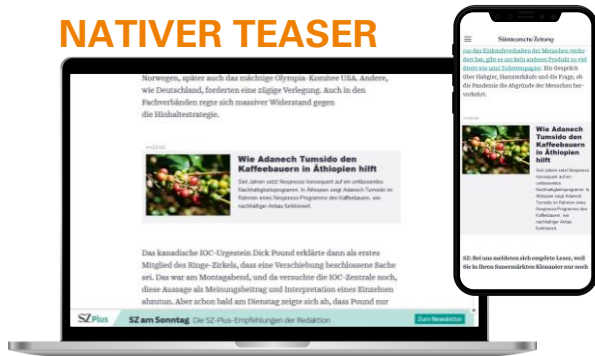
NATIVER TEASER

Norwegen, später auch das mächtige Olympia-Komitee USA. Andere, wie Deutschland, forderten eine zügige Verlegung. Auch in den Fachverbänden regte sich massiver Widerstand gegen die Hinhaltestrategie.

ANZEIGE

Wie Adanech Tumsido den Kaffeebauern in Äthiopien hilft

Seit Jahren setzt Nespresso konsequent auf ein umfassendes Nachhaltigkeitsprogramm. In Äthiopien zeigt Adanech Tumsido im Rahmen eines Nespresso-Programms den Kaffeebauern, wie nachhaltiger Anbau funktioniert.

Das kanadische IOC-Urgestein Dick Pound erklärte dann als erstes Mitglied des Ringe-Zirkels, dass eine Verschiebung beschlossene Sache sei. Das war am Montagabend, und da versuchte die IOC-Zentrale noch, diese Aussage als Meinungsbeitrag und Interpretation eines Einzelnen abzutun. Aber schon bald am Dienstag zeigte sich ab, dass Pound nur

SZ Plus SZ am Sonntag Die SZ-Plus-Empfehlungen der Redaktion Zum Newsletter

Süddeutsche Zeitung

zu den Einkaufsverhalten der Menschen verändert, gibt es ein kein anderes Produkt so viel davon wie zum Toilettenpapier. Ein Gespräch über Hafer, Hamsterkäufe und die Frage, ob die Pandemie die Abgründe der Menschen hervorholt.

ANZEIGE

Wie Adanech Tumsido den Kaffeebauern in Äthiopien hilft

Seit Jahren setzt Nespresso konsequent auf ein umfassendes Nachhaltigkeitsprogramm. In Äthiopien zeigt Adanech Tumsido im Rahmen eines Nespresso-Programms den Kaffeebauern, wie nachhaltiger Anbau funktioniert.

SZ: Bei uns meldeten sich empörte Leser, weil Sie in Ihren Supermärkten Klopapier nur noch